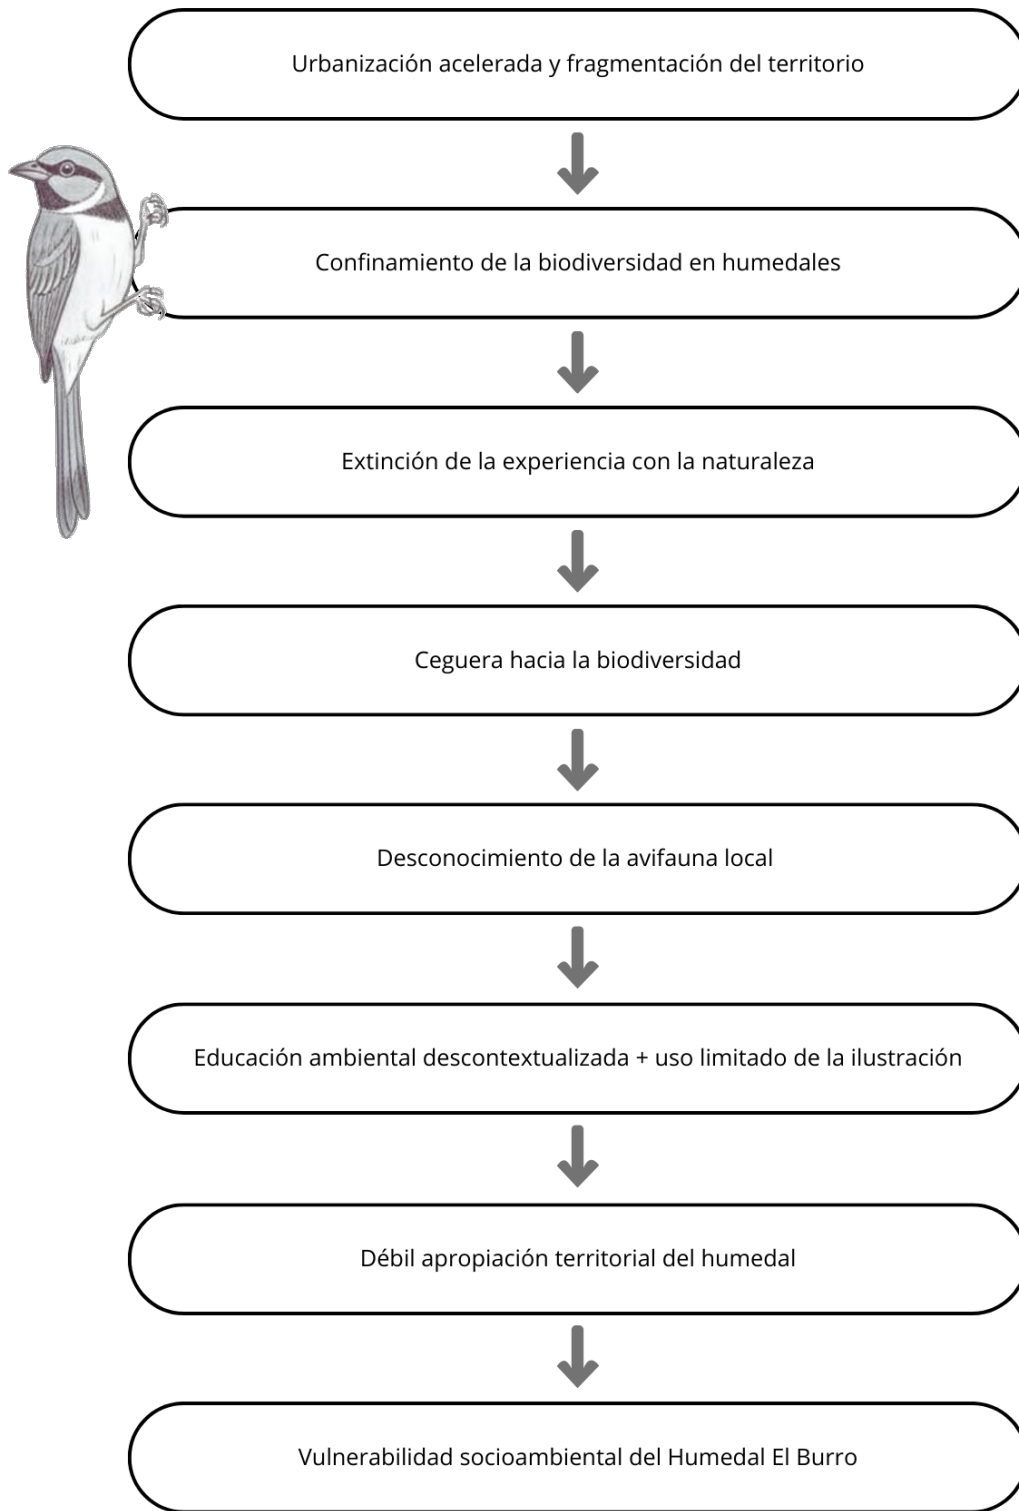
Urbanización acelerada y fragmentación del territorio

Confinamiento de la biodiversidad en humedales

Extinción de la experiencia con la naturaleza

Ceguera hacia la biodiversidad

Desconocimiento de la avifauna local

Educación ambiental descontextualizada + uso limitado de la ilustración

Débil apropiación territorial del humedal

Vulnerabilidad socioambiental del Humedal El Burro